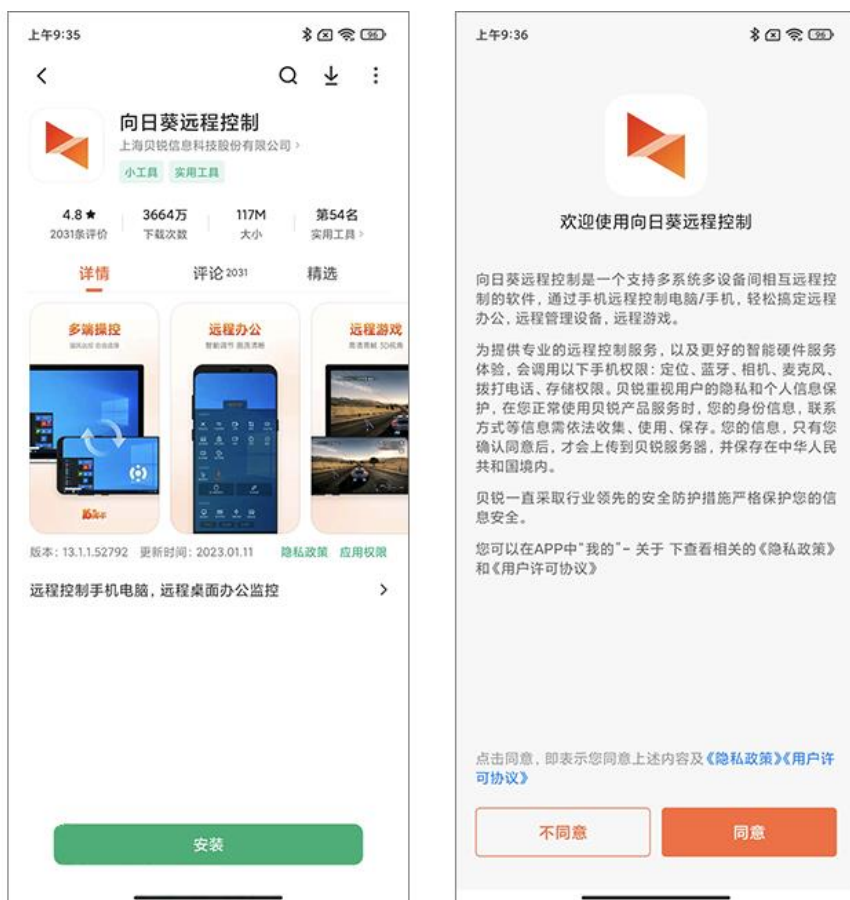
上午9:35

向日葵远程控制
上海贝锐信息科技股份有限公司 >
小工具 实用工具

4.8★
2031条评价

3664万
下载次数

117M
大小

第54名
实用工具 >

详情 评论 2031 精选

多端操控
远程办公
远程游戏

版本：13.1.1.52792 更新时间：2023.01.11 隐私政策 应用权限

远程控制手机电脑，远程桌面办公监控 >

安装

上午9:36

欢迎使用向日葵远程控制

向日葵远程控制是一个支持多系统多设备间相互远程控制的软件，通过手机远程控制电脑/手机，轻松搞定远程办公，远程管理设备，远程游戏。

为提供专业的远程控制服务，以及更好的智能硬件服务体验，会调用以下手机权限：定位、蓝牙、相机、麦克风、拨打电话、存储权限。贝锐重视用户的隐私和个人信息保护，在您正常使用贝锐产品服务时，您的身份信息，联系方式等信息需依法收集、使用、保存。您的信息，只有您确认同意后，才会上传到贝锐服务器，并保存在中华人民共和国境内。

贝锐一直采取行业领先的安全防护措施严格保护您的信息安全。

您可以在APP中"我的"- 关于 下查看相关的《隐私政策》和《用户许可协议》

点击同意，即表示您同意上述内容及《隐私政策》《用户许可协议》

不同意 同意